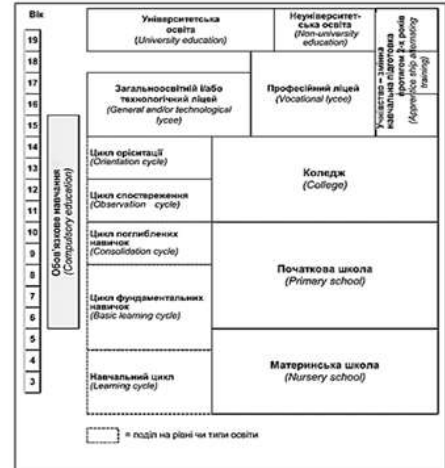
Вік

19
18
17
16
15
14
13
12
11
10
9
8
7
6
5
4
3

Обов'язкове навчання
(Compulsory education)

Університетська освіта
(University education)

Неуніверситетська освіта
(Non-university education)

Участь в змінній навчальній програмі протягом 2-х років
(Apprentice ship alternating training)

Загальноосвітній і/або технологічний ліцей
(General and/or technological lycee)

Професійний ліцей
(Vocational lycee)

Цикл орієнтації
(Orientation cycle)

Цикл спостереження
(Observation cycle)

Коледж
(College)

Цикл поглиблених навичок
(Consolidation cycle)

Цикл фундаментальних навичок
(Basic learning cycle)

Початкова школа
(Primary school)

Навчальний цикл
(Learning cycle)

Материнська школа
(Nursery school)

= поділ на рівні чи типи освіти